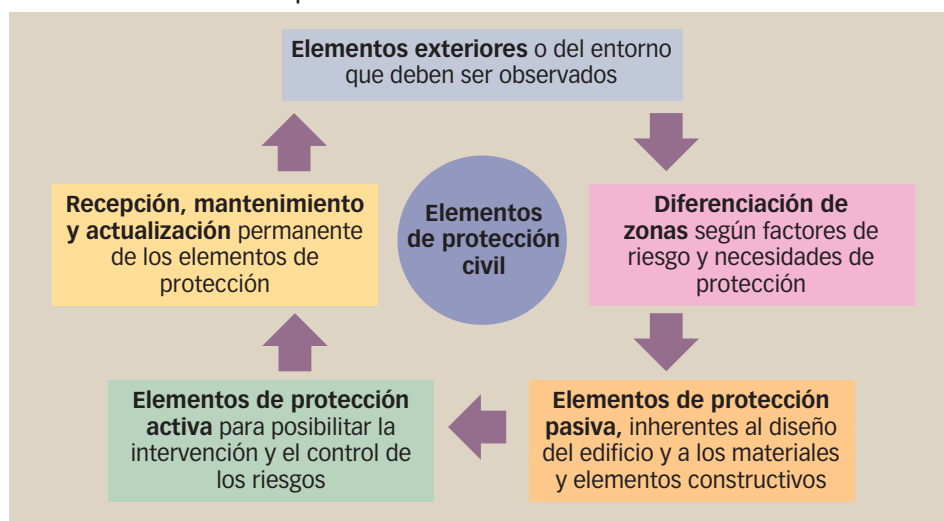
Elementos exteriores o del entorno que deben ser observados

Elementos de protección civil

Diferenciación de zonas según factores de riesgo y necesidades de protección

Elementos de protección pasiva, inherentes al diseño del edificio y a los materiales y elementos constructivos

Elementos de protección activa para posibilitar la intervención y el control de los riesgos

Recepción, mantenimiento y actualización permanente de los elementos de protección